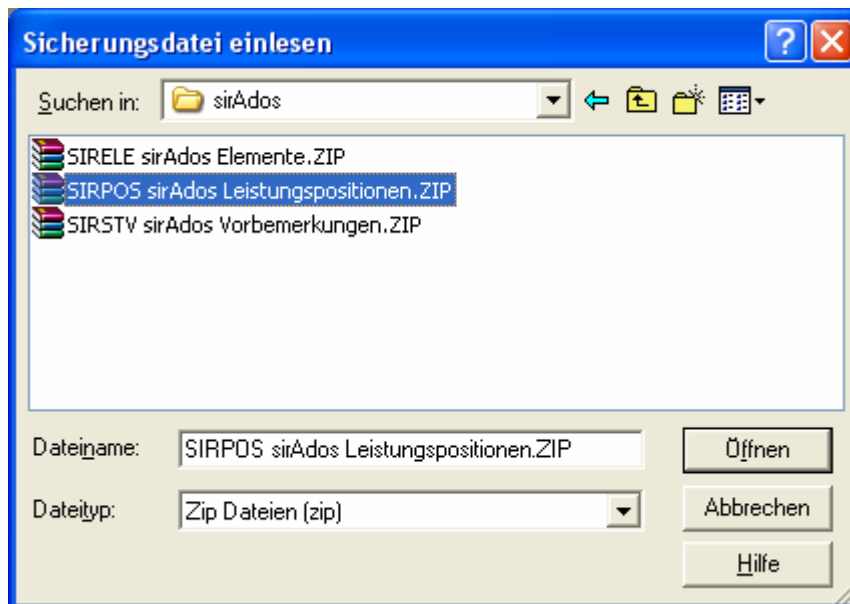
Sicherungsdatei einlesen

Suchen in: sirAdos

SIRELE sirAdos Elemente.ZIP
SIRPOS sirAdos Leistungspositionen.ZIP
SIRSTV sirAdos Vorbemerkungen.ZIP

Dateiname: SIRPOS sirAdos Leistungspositionen.ZIP
Öffnen

Dateityp: Zip Dateien (zip)
Abbrechen

Hilfe